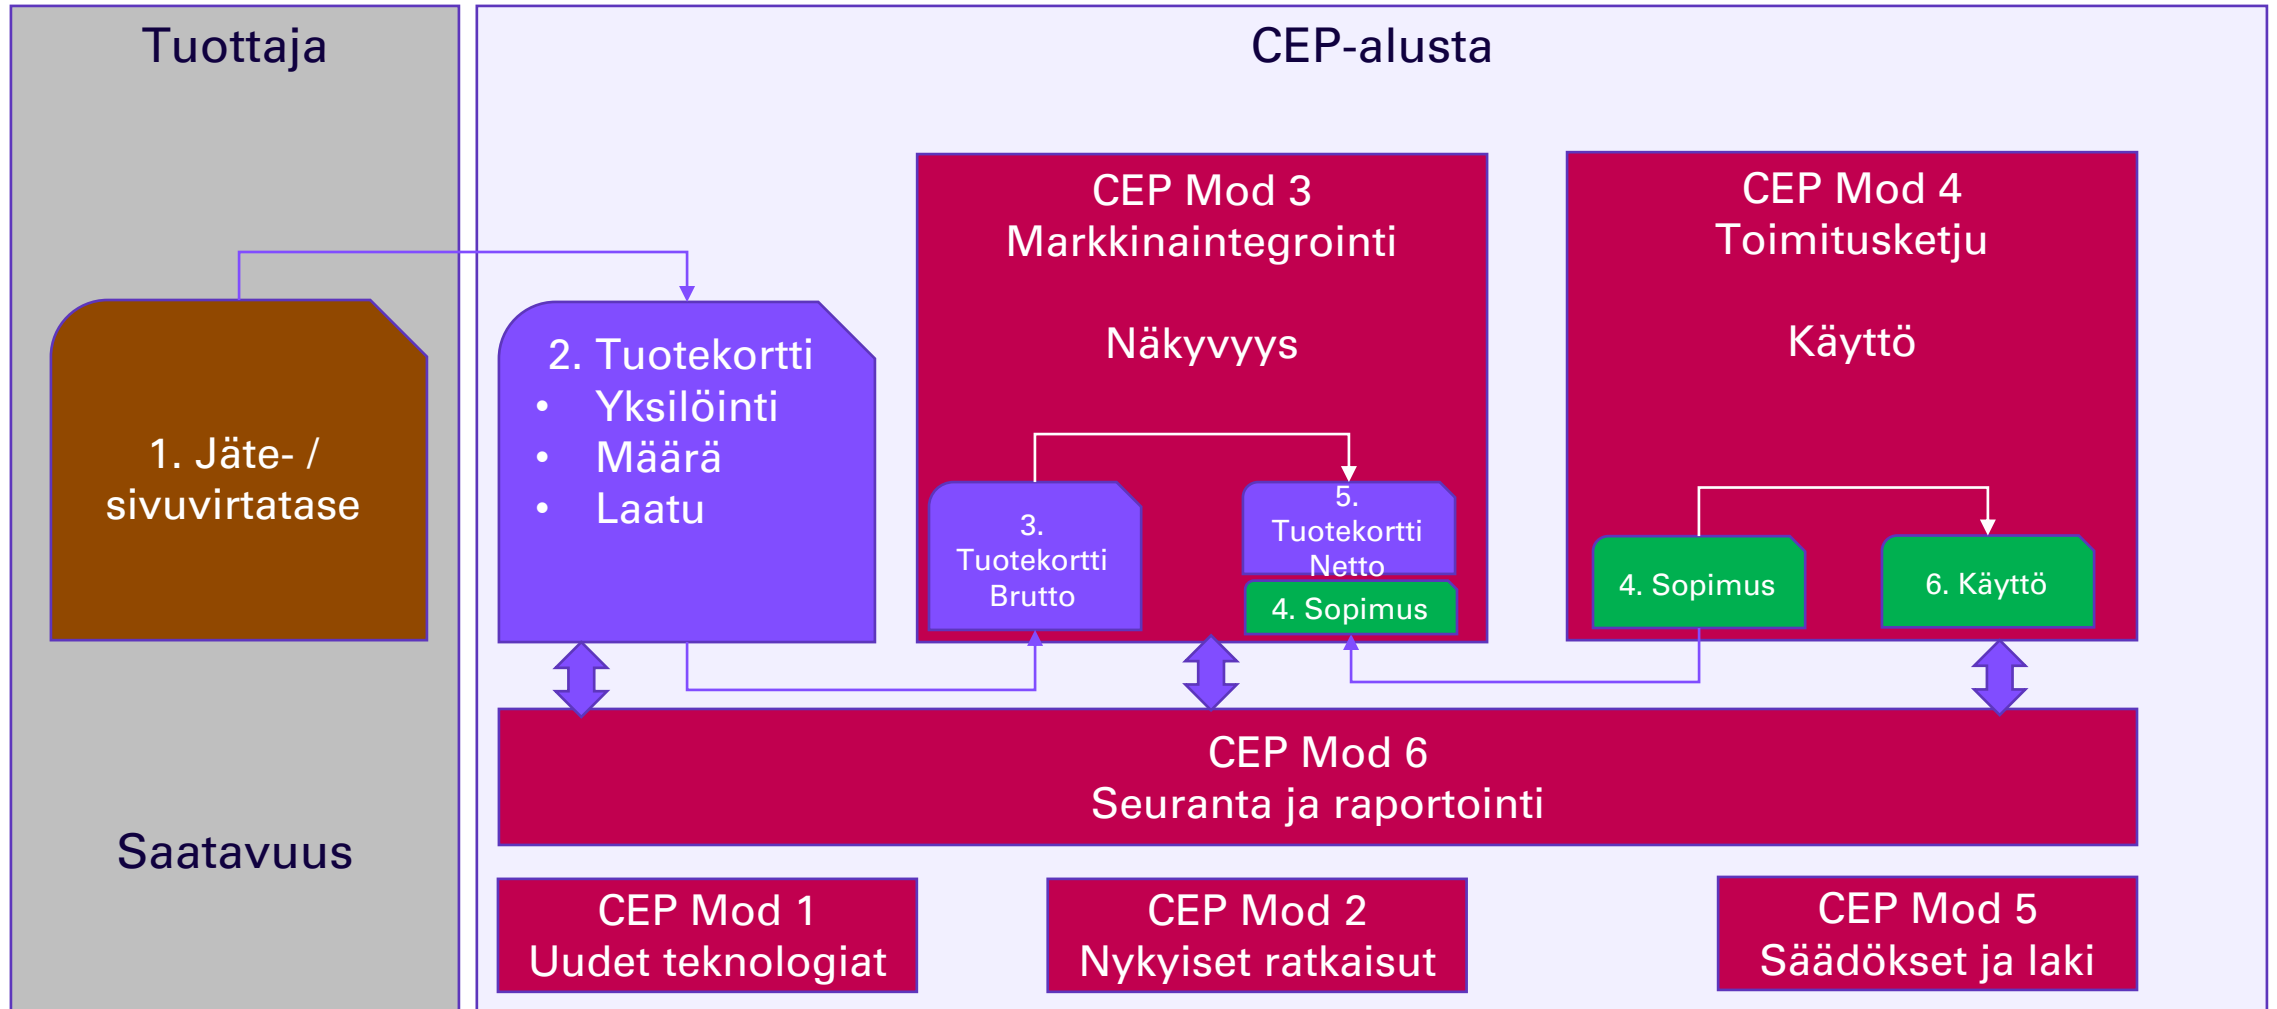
Tuottaja

1. Jäte- / sivuvirtatase

Saatavuus

CEP-alusta

2. Tuotekortti
• Yksilöinti
• Määrä
• Laatu

CEP Mod 3
Markkinaintegrointi

Näkyvyys

3. Tuotekortti Brutto

5. Tuotekortti Netto

4. Sopimus

CEP Mod 4
Toimitusketju

Käyttö

4. Sopimus

6. Käyttö

CEP Mod 6
Seuranta ja raportointi

CEP Mod 1
Uudet teknologiat

CEP Mod 2
Nykyiset ratkaisut

CEP Mod 5
Säädökset ja laki